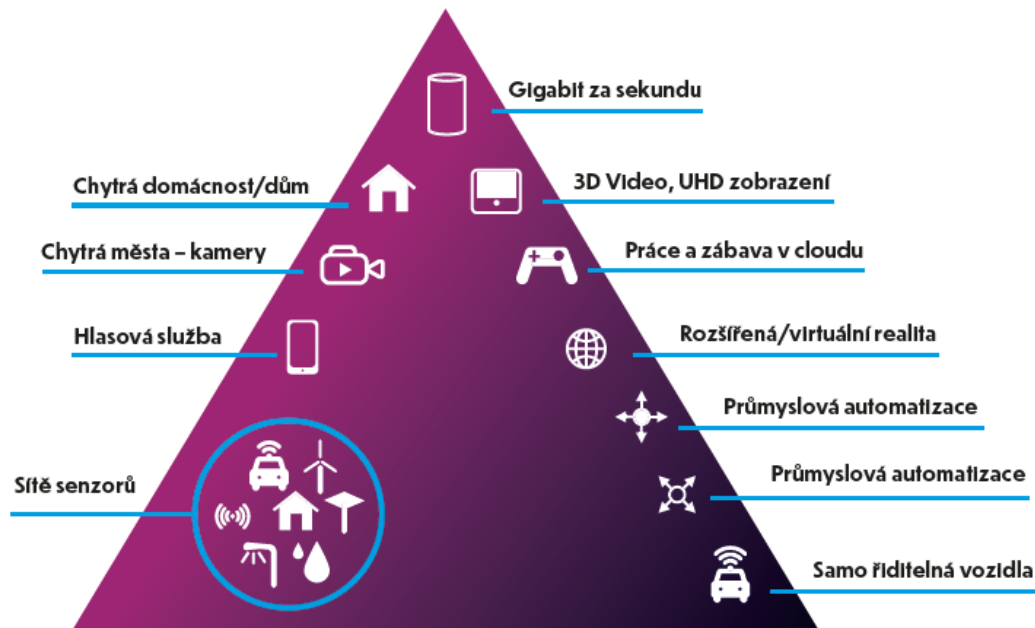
Gigabit za sekundu

Chytrá domácnost/dům

3D Video, UHD zobrazení

Chytrá města – kamery

Práce a zábava v cloudu

Hlasová služba

Rozšířená/virtuální realita

Průmyslová automatizace

Sítě senzorů

Průmyslová automatizace

Samo řiditelná vozidla